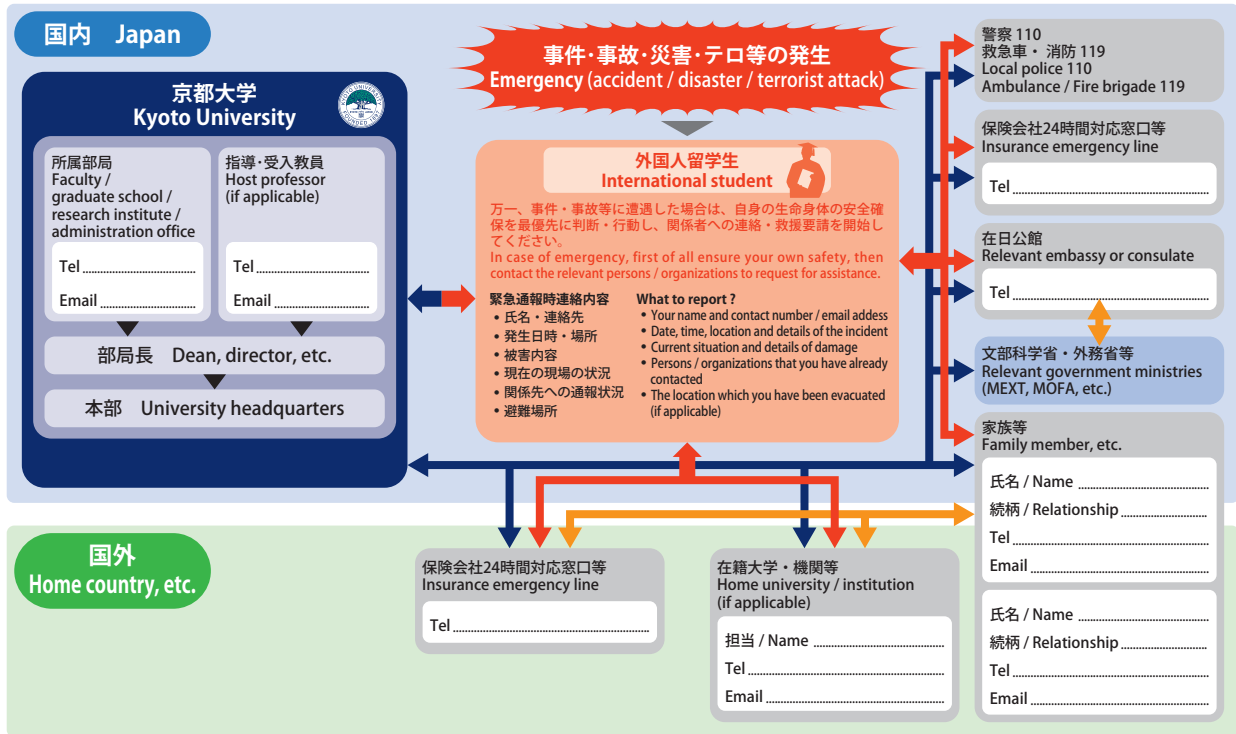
国内　Japan

事件・事故・災害・テロ等の発生
Emergency (accident / disaster / terrorist attack)

京都大学
Kyoto University

KYOTO UNIVERSITY FOUNDED 1897

所属部局
Faculty / graduate school / research institute / administration office

Tel ..........................
Email ..........................

指導・受入教員
Host professor (if applicable)

Tel ..........................
Email ..........................

部局長　Dean, director, etc.

本部　University headquarters

外国人留学生
International student

万一、事件・事故等に遭遇した場合は、自身の生命身体の安全確保を最優先に判断・行動し、関係者への連絡・救援要請を開始してください。
In case of emergency, first of all ensure your own safety, then contact the relevant persons / organizations to request for assistance.

緊急通報時連絡内容
• 氏名・連絡先
• 発生日時・場所
• 被害内容
• 現在の現場の状況
• 関係先への通報状況
• 避難場所

What to report ?
• Your name and contact number / email addess
• Date, time, location and details of the incident
• Current situation and details of damage
• Persons / organizations that you have already contacted
• The location which you have been evacuated (if applicable)

警察 110
救急車・消防 119
Local police 110
Ambulance / Fire brigade 119

保険会社24時間対応窓口等
Insurance emergency line
Tel ..........................

在日公館
Relevant embassy or consulate
Tel ..........................

文部科学省・外務省等
Relevant government ministries (MEXT, MOFA, etc.)

家族等
Family member, etc.
氏名 / Name ..........................
続柄 / Relationship ..........................
Tel ..........................
Email ..........................
氏名 / Name ..........................
続柄 / Relationship ..........................
Tel ..........................
Email ..........................

国外
Home country, etc.

保険会社24時間対応窓口等
Insurance emergency line
Tel ..........................

在籍大学・機関等
Home university / institution (if applicable)
担当 / Name ..........................
Tel ..........................
Email ..........................